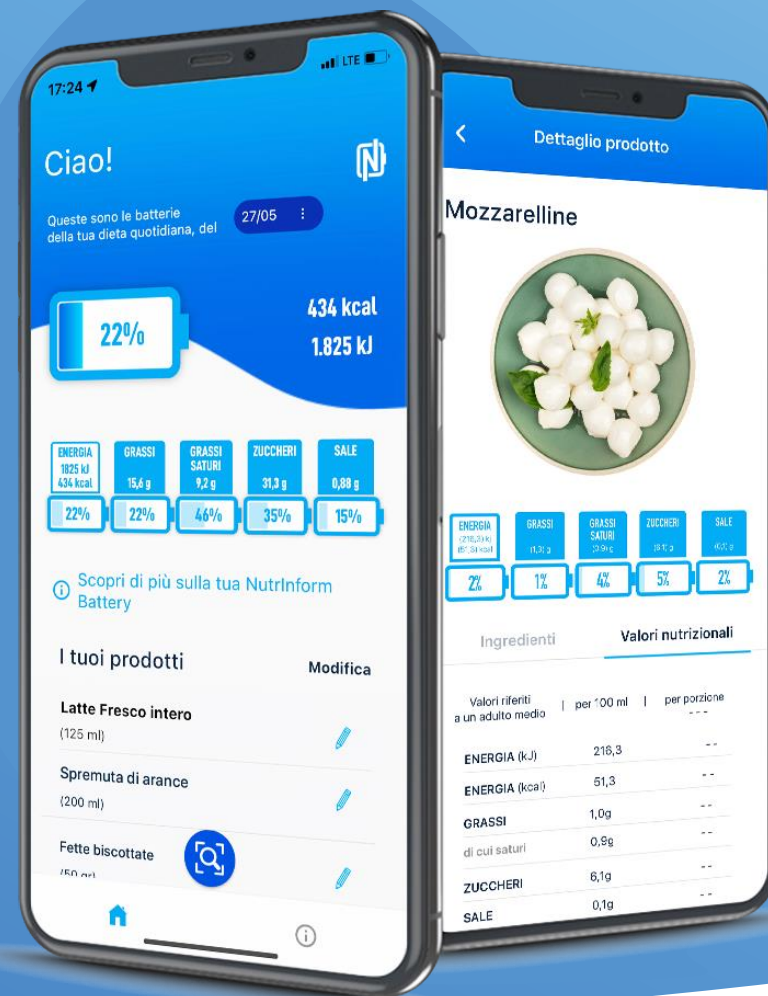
17:24

LTE

Ciao!

Queste sono le batterie della tua dieta quotidiana, del

27/05

22%

434 kcal
1.825 kJ

ENERGIA 1825 kJ 434 kcal | GRASSI 15,6 g | GRASSI SATURI 9,2 g | ZUCCHERI 31,3 g | SALE 0,88 g

22% | 22% | 46% | 35% | 15%

Scopri di più sulla tua NutrInform Battery

I tuoi prodotti

Modifica

Latte Fresco intero
(125 ml)

Spremuta di arance
(200 ml)

Fette biscottate
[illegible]

Dettaglio prodotto

Mozzarelline

ENERGIA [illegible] | GRASSI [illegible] | GRASSI SATURI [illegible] | ZUCCHERI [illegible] | SALE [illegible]

2% | 1% | 4% | 5% | 2%

Ingredienti

Valori nutrizionali

| Valori riferiti a un adulto medio | per 100 ml | per porzione |
|---|---|---|
| | | --- |
| ENERGIA (kJ) | 218,3 | -- |
| ENERGIA (kcal) | 51,3 | -- |
| GRASSI | 1,0g | -- |
| di cui saturi | 0,9g | -- |
| ZUCCHERI | 6,1g | -- |
| SALE | 0,1g | -- |